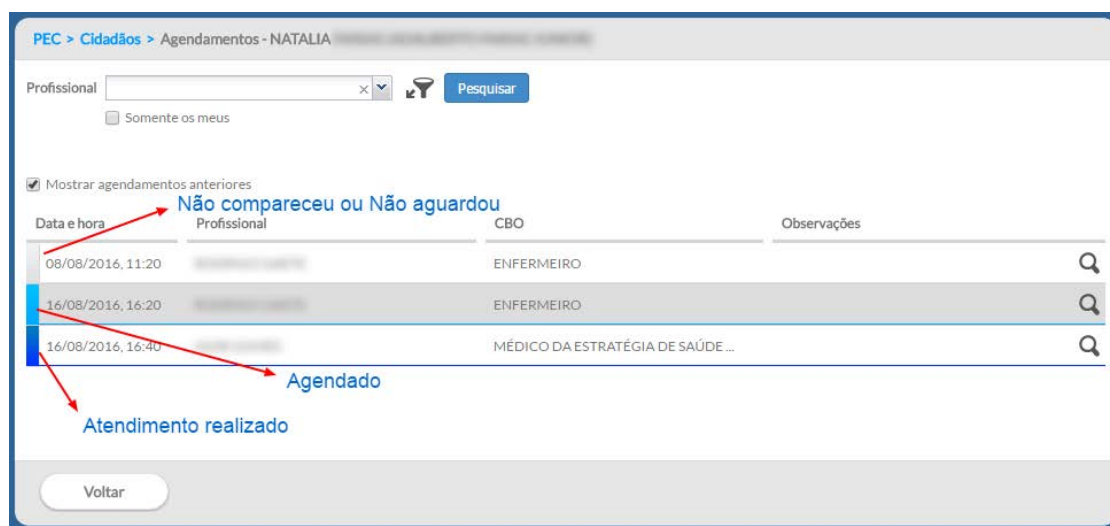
PEC > Cidadãos > Agendamentos - NATALIA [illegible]

Profissional
Pesquisar
Somente os meus

Mostrar agendamentos anteriores

Não compareceu ou Não aguardou

| Data e hora | Profissional | CBO | Observações |
|---|---|---|---|
| 08/08/2016, 11:20 | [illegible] | ENFERMEIRO | |
| 16/08/2016, 16:20 | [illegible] | ENFERMEIRO | |
| 16/08/2016, 16:40 | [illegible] | MÉDICO DA ESTRATÉGIA DE SAÚDE ... | |

Agendado

Atendimento realizado

Voltar